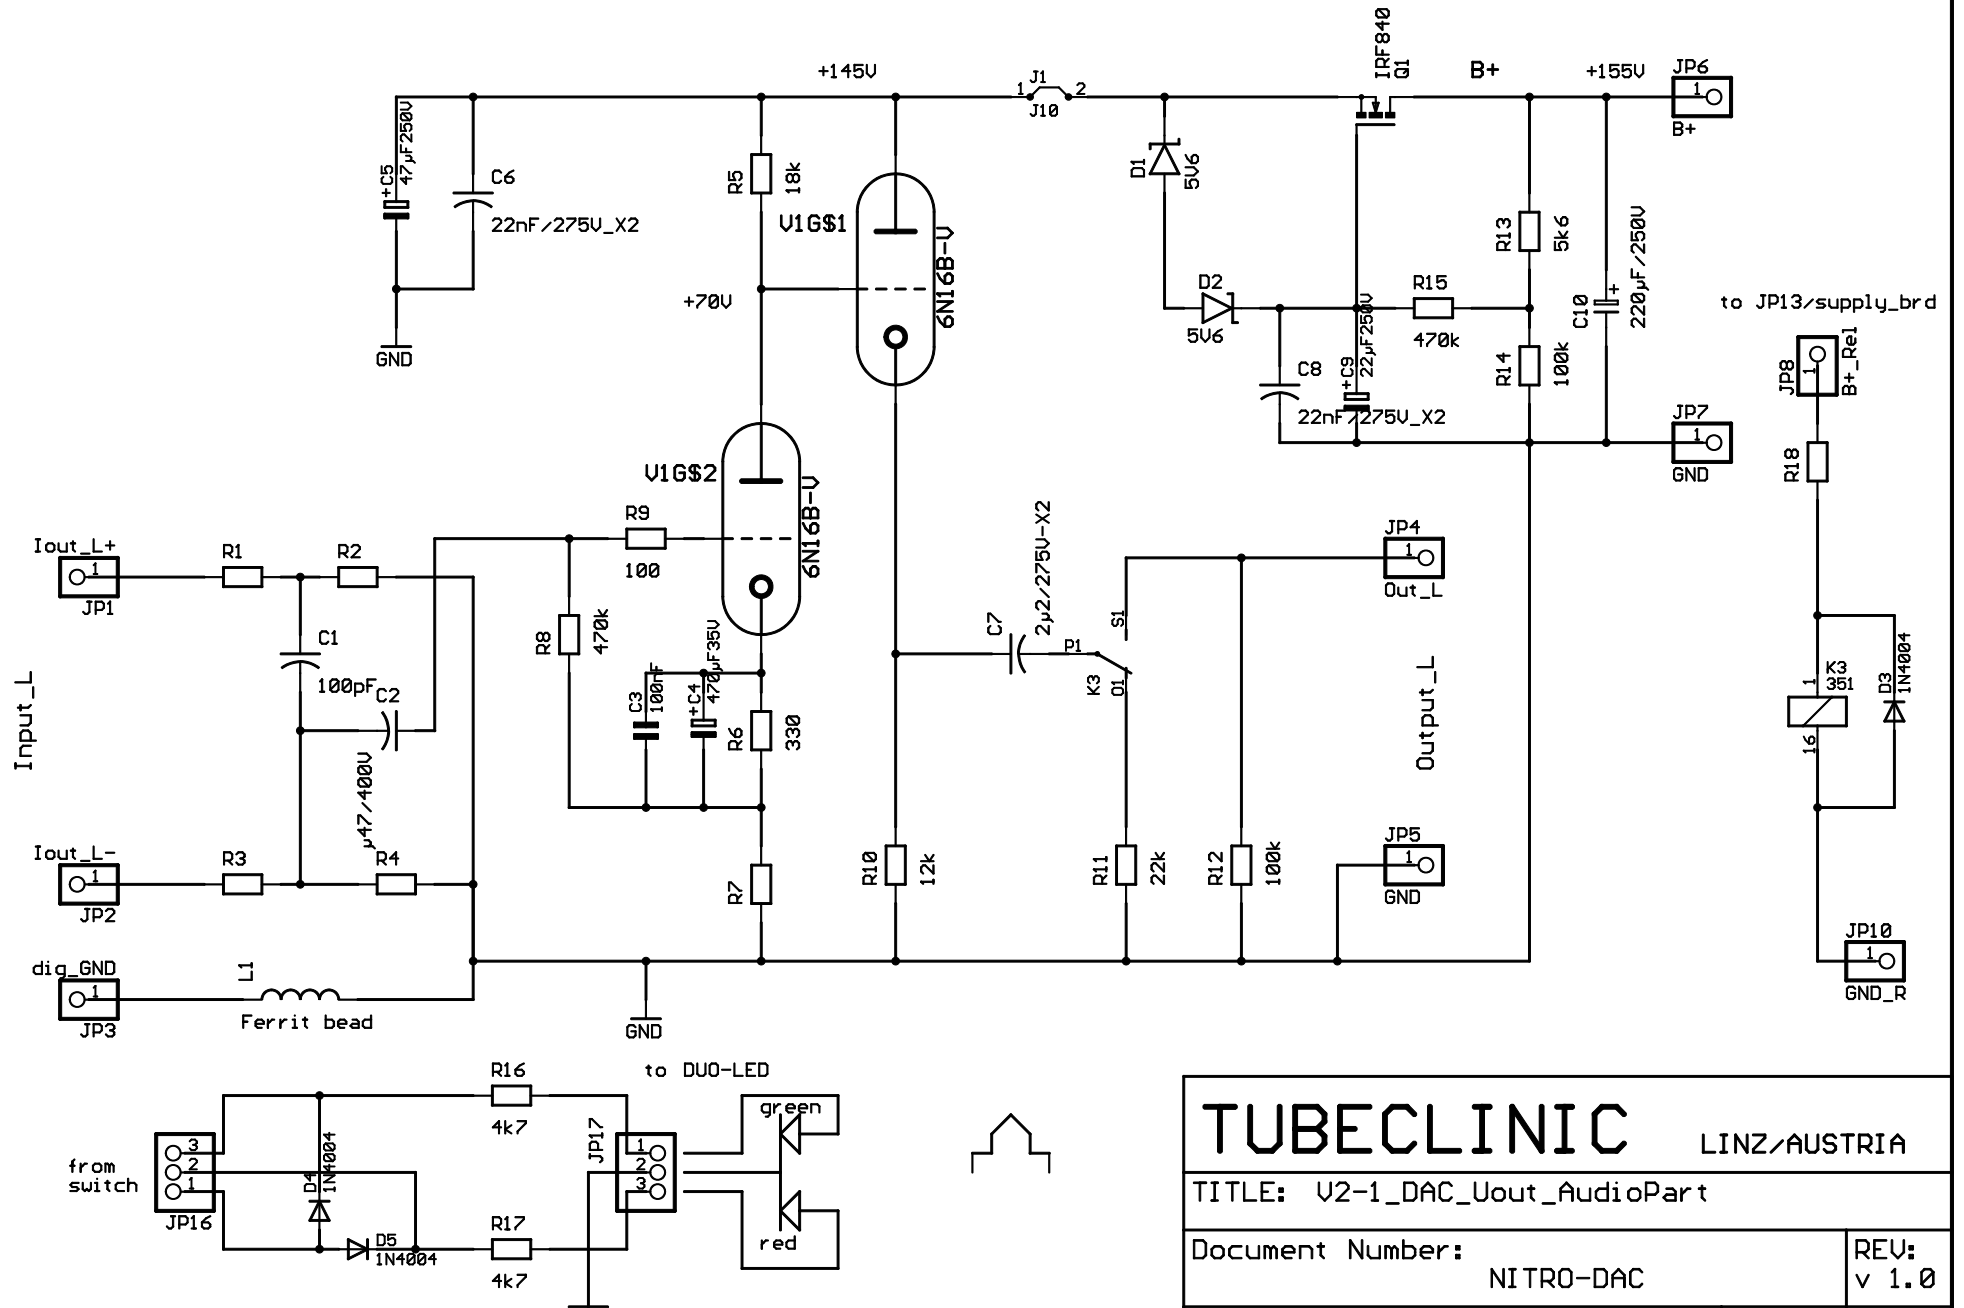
+145V
J1
1
2
J10
IRF840
Q1
B+
+155V
JP6
1
B+
+C5
47µF250V
C6
22nF/275V_X2
GND
R5
18k
V1G$1
6N16B-U
+70V
D1
5V6
D2
5V6
R13
5k6
R15
470k
+C9
22µF250V
C8
22nF/275V_X2
R14
100k
C10
+
220µF/250V
JP7
1
GND
to JP13/supply_brd
JP8
1
B+_Rel
R18
V1G$2
6N16B-U
R9
100
Iout_L+
1
JP1
R1
R2
C1
100pF
C2
µ47/400V
Input_L
R8
470k
C3
100nF
+C4
470µF35V
R6
330
C7
2µ2/275V-X2
P1
S1
K3
O1
JP4
1
Out_L
Output_L
K3
351
1
16
D3
1N4004
Iout_L-
1
JP2
R3
R4
R7
R10
12k
R11
22k
R12
100k
JP5
1
GND
JP10
1
GND_R
dig_GND
1
JP3
L1
Ferrit bead
GND
R16
4k7
to DUO-LED
green
red
from switch
3
2
1
JP16
D4
1N4004
D5
1N4004
R17
4k7
JP17
1
2
3
TUBECLINIC
LINZ/AUSTRIA
TITLE: V2-1_DAC_Uout_AudioPart
Document Number:
NITRO-DAC
REV:
v 1.0